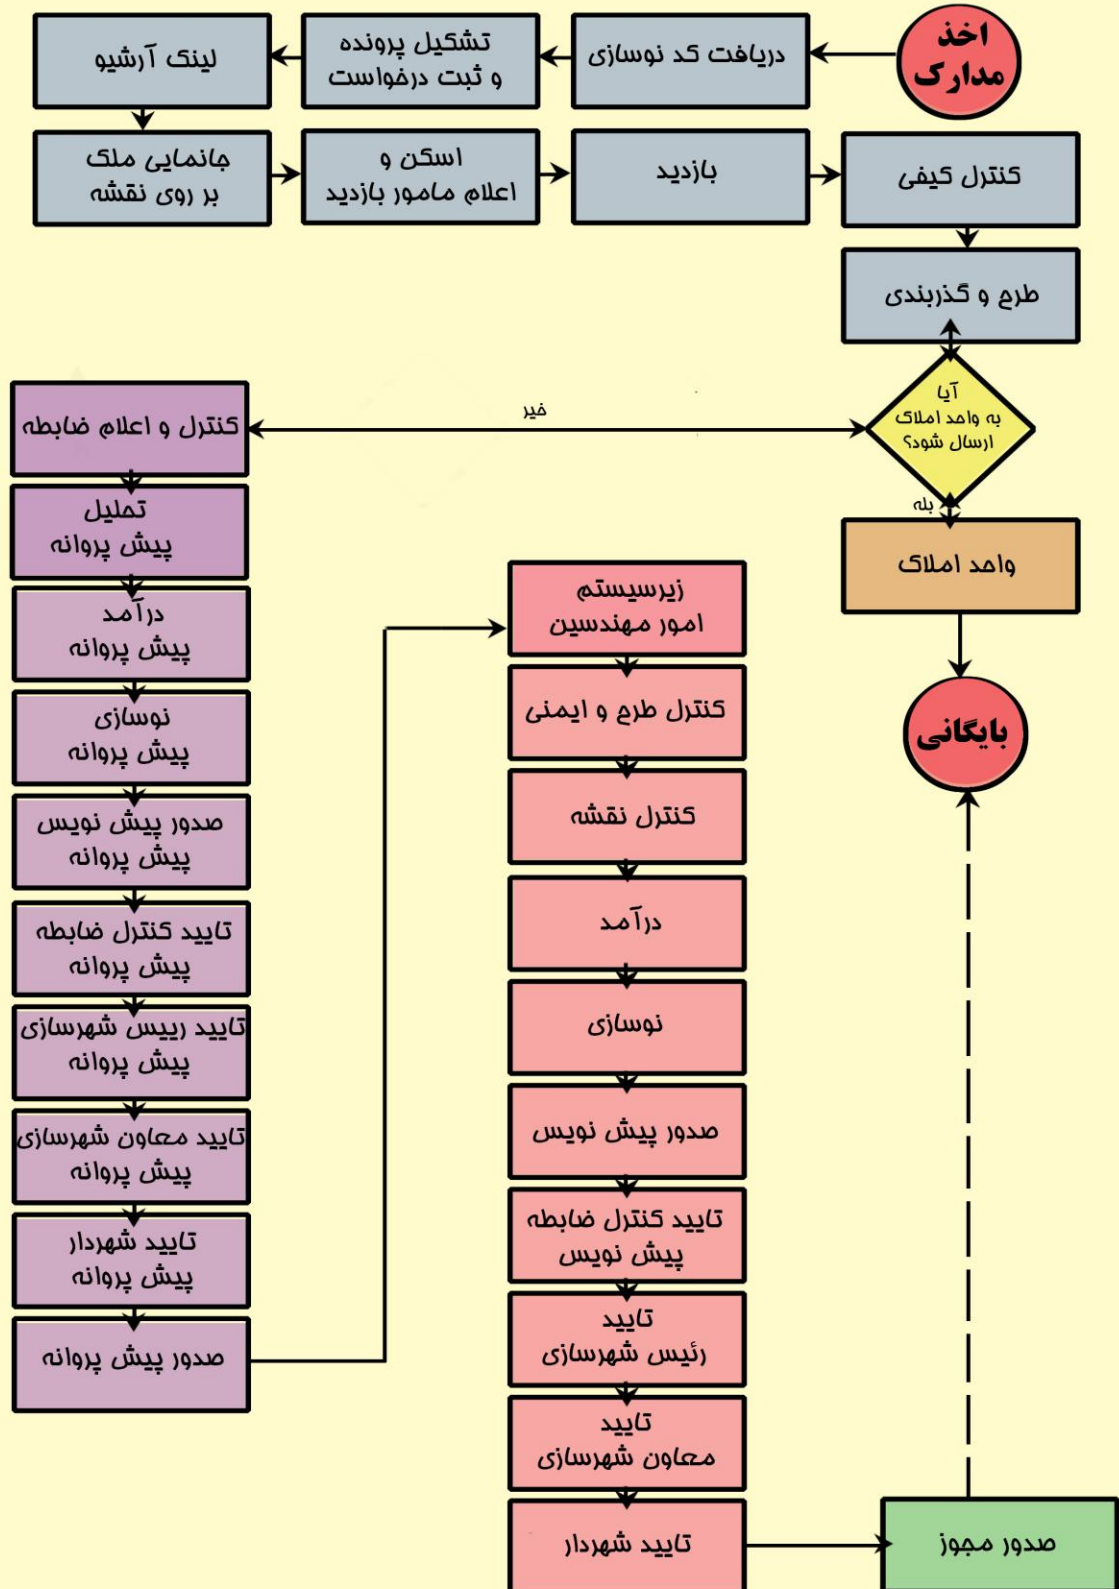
اخذ مدارک

دریافت کد نوسازی

تشکیل پرونده و ثبت درخواست

لینک آرشیو

جانمایی ملک بر روی نقشه

اسکن و اعلام مامور بازدید

بازدید

کنترل کیفی

طرح و گذربندی

آیا به واحد املاک ارسال شود؟

خیر

بله

واحد املاک

بایگانی

کنترل و اعلام ضابطه

تحلیل پیش پروانه

درآمد پیش پروانه

نوسازی پیش پروانه

صدور پیش نویس پیش پروانه

تایید کنترل ضابطه پیش پروانه

تایید رییس شهرسازی پیش پروانه

تایید معاون شهرسازی پیش پروانه

تایید شهردار پیش پروانه

صدور پیش پروانه

زیرسیستم امور مهندسین

کنترل طرح و ایمنی

کنترل نقشه

درآمد

نوسازی

صدور پیش نویس

تایید کنترل ضابطه پیش نویس

تایید رئیس شهرسازی

تایید معاون شهرسازی

تایید شهردار

صدور مجوز